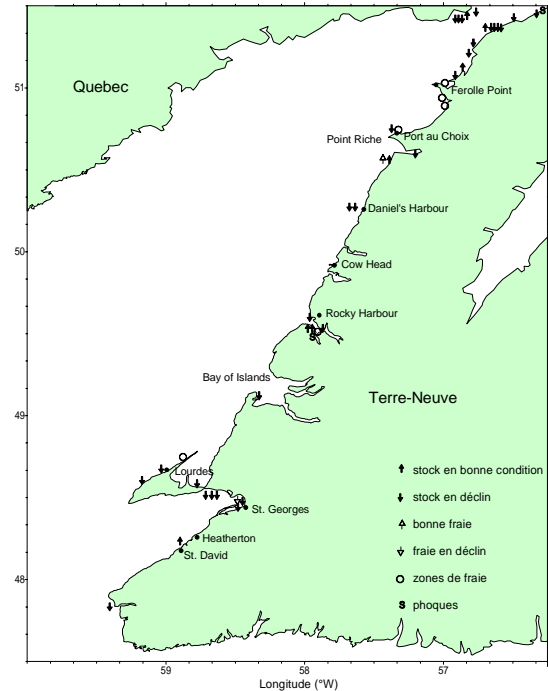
Quebec
51
Ferolle Point
Point Riche
Port au Choix
Daniel's Harbour
50
Cow Head
Rocky Harbour
Bay of Islands
Terre-Neuve
49
Lourdes
St. Georges
Heatherton
St. David
48
stock en bonne condition
stock en déclin
bonne fraie
fraie en déclin
zones de fraie
phoques
59
58
57
Longitude (°W)